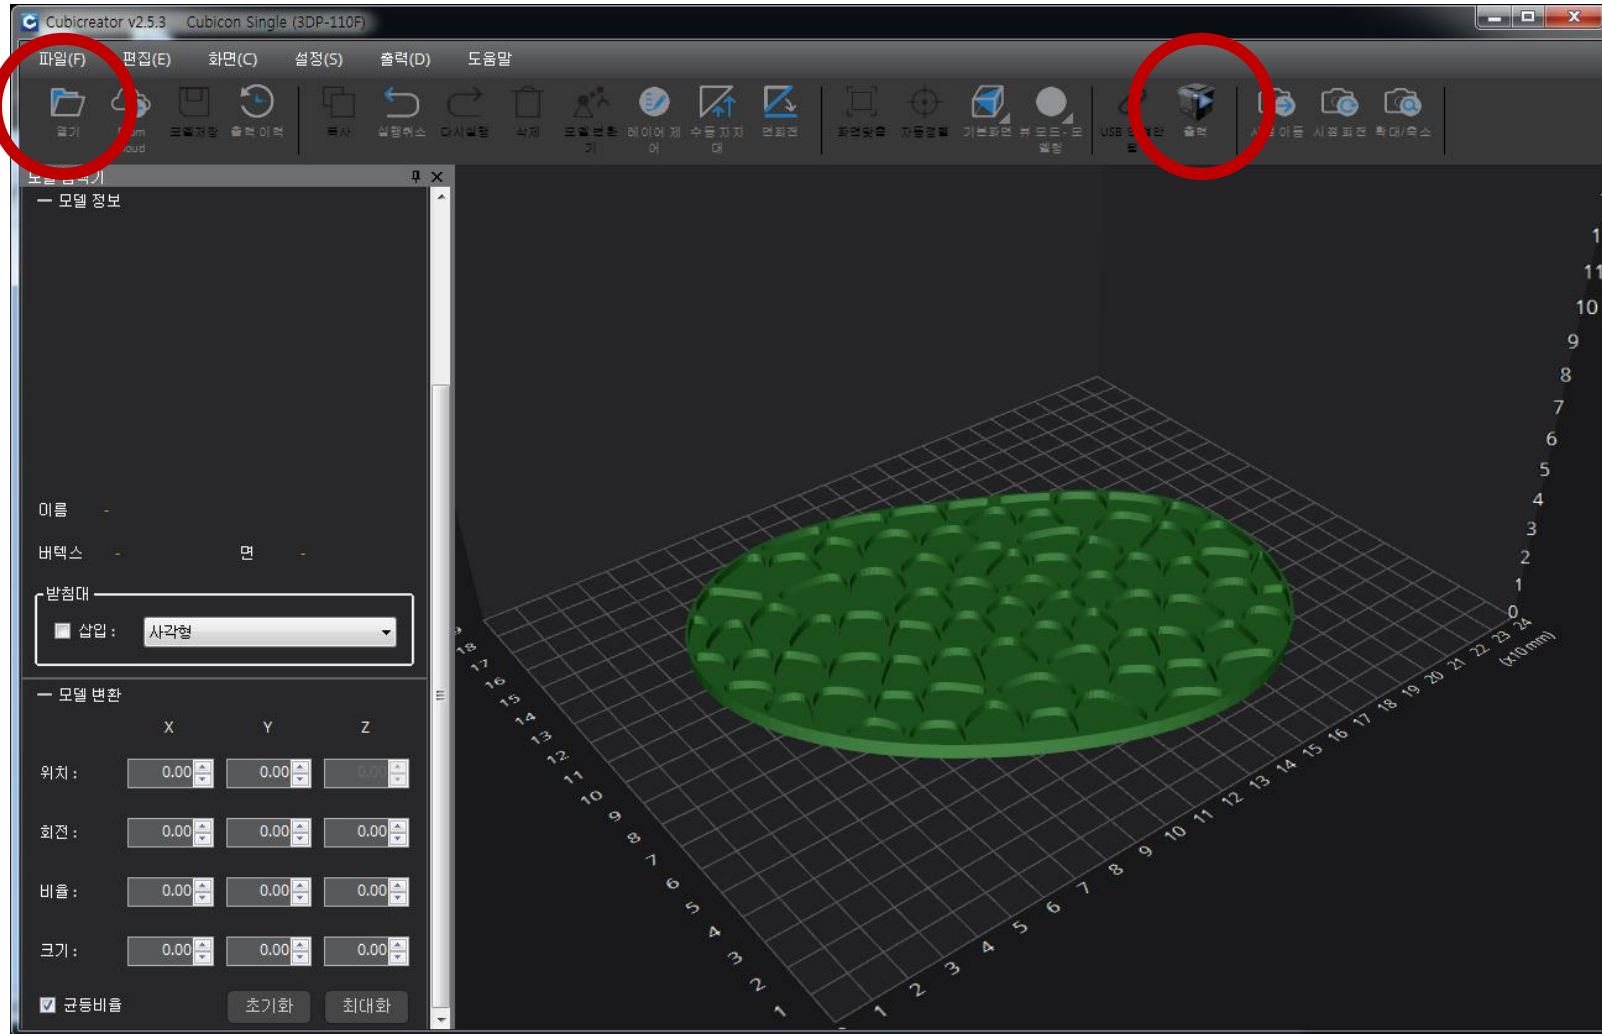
Cubicreator v2.5.3 Cubicon Single (3DP-110F)

파일(F) 편집(E) 화면(C) 설정(S) 출력(D) 도움말

열기 From Cloud 모델저장 출력이력 복사 실행취소 다시실행 삭제 모델변환기 레이어 제어 수동지지대 면회전 화면맞춤 자동정렬 기본화면 뷰 모드-모델링 USB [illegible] 출력 시점이동 시점회전 확대/축소

모델 탐색기

모델 정보

이름 -

버텍스 - 면 -

받침대

삽입 : 사각형

모델 변환

X Y Z

위치 : 0.00 0.00 0.00

회전 : 0.00 0.00 0.00

비율 : 0.00 0.00 0.00

크기 : 0.00 0.00 0.00

균등비율 초기화 최대화

0 1 2 3 4 5 6 7 8 9 10 11 1

1 2 3 4 5 6 7 8 9 10 11 12 13 14 15 16 17 18 19 20 21 22 23 24 (x10mm)

1 2 3 4 5 6 7 8 9 10 11 12 13 14 15 16 17 18